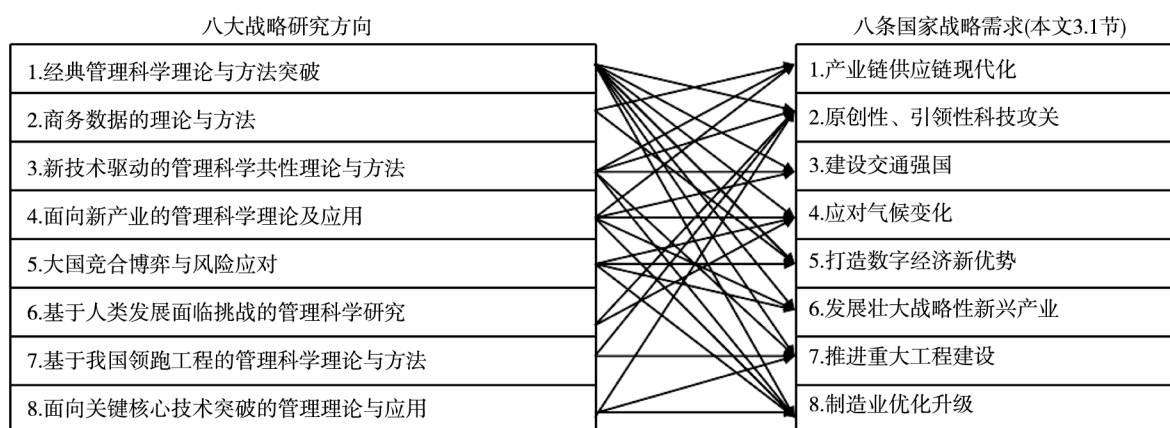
八大战略研究方向

1.经典管理科学理论与方法突破
2.商务数据的理论与方法
3.新技术驱动的管理科学共性理论与方法
4.面向新产业的管理科学理论及应用
5.大国竞合博弈与风险应对
6.基于人类发展面临挑战的管理科学研究
7.基于我国领跑工程的管理科学理论与方法
8.面向关键核心技术突破的管理理论与应用

八条国家战略需求(本文3.1节)

1.产业链供应链现代化
2.原创性、引领性科技攻关
3.建设交通强国
4.应对气候变化
5.打造数字经济新优势
6.发展壮大战略性新兴产业
7.推进重大工程建设
8.制造业优化升级